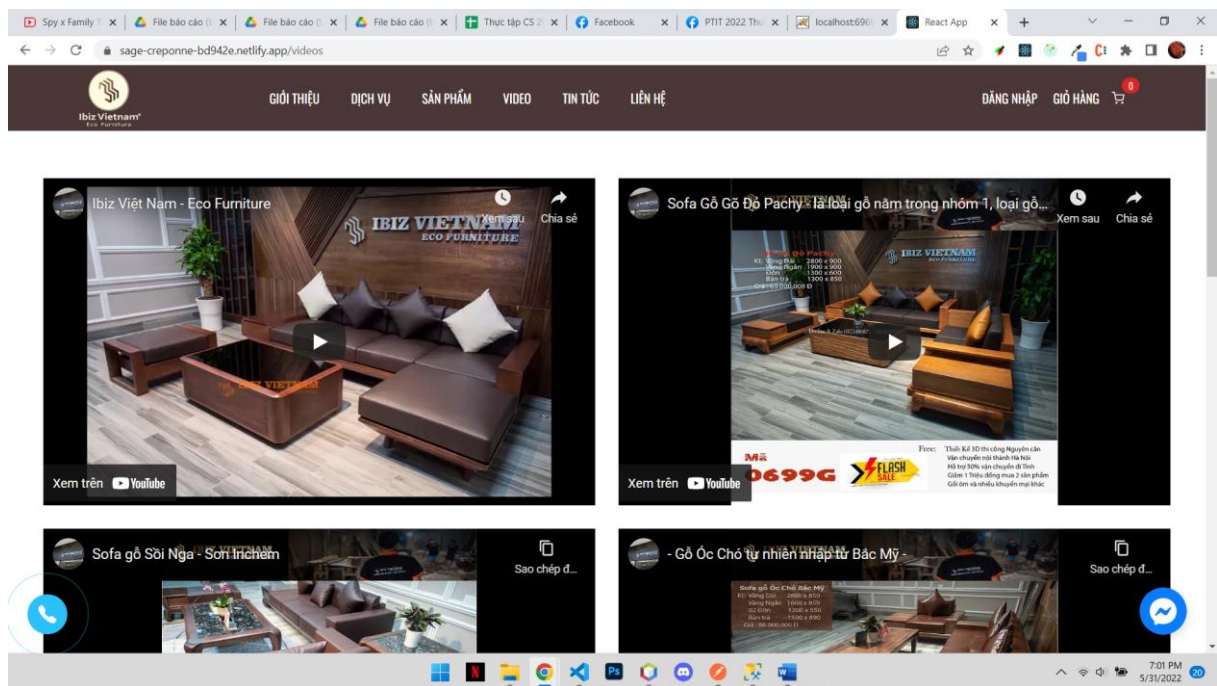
Spy x Family | File báo cáo | File báo cáo | File báo cáo | Thực tập CS 2 | Facebook | PTIT 2022 Thu | localhost:696 | React App

sage-creponne-bd942e.netlify.app/videos

Ibiz Vietnam Eco Furniture

GIỚI THIỆU DỊCH VỤ SẢN PHẨM VIDEO TIN TỨC LIÊN HỆ

ĐĂNG NHẬP GIỎ HÀNG 0

Ibiz Việt Nam - Eco Furniture

Xem sau Chia sẻ

IBIZ VIETNAM ECO FURNITURE

Xem trên YouTube

Sofa Gỗ Gõ Đỏ Pachy - là loại gỗ nằm trong nhóm 1, loại gỗ...

Xem sau Chia sẻ

IBIZ VIETNAM

Mã 0699G

FLASH SALE

Free: Thiết Kế 3D thi công Nguyên căn Vận chuyển nội thành Hà Nội Hỗ trợ 50% vận chuyển đi Tỉnh Giảm 1 Triệu đồng mua 2 sản phẩm Gối ôm và nhiều khuyến mại khác

Xem trên YouTube

Sofa gỗ Sồi Nga - Sơn Inchem

Sao chép đ...

- Gỗ Óc Chó tự nhiên nhập từ Bắc Mỹ -

Sao chép đ...

Sofa gỗ Óc Chó Bắc Mỹ

7:01 PM 5/31/2022 20